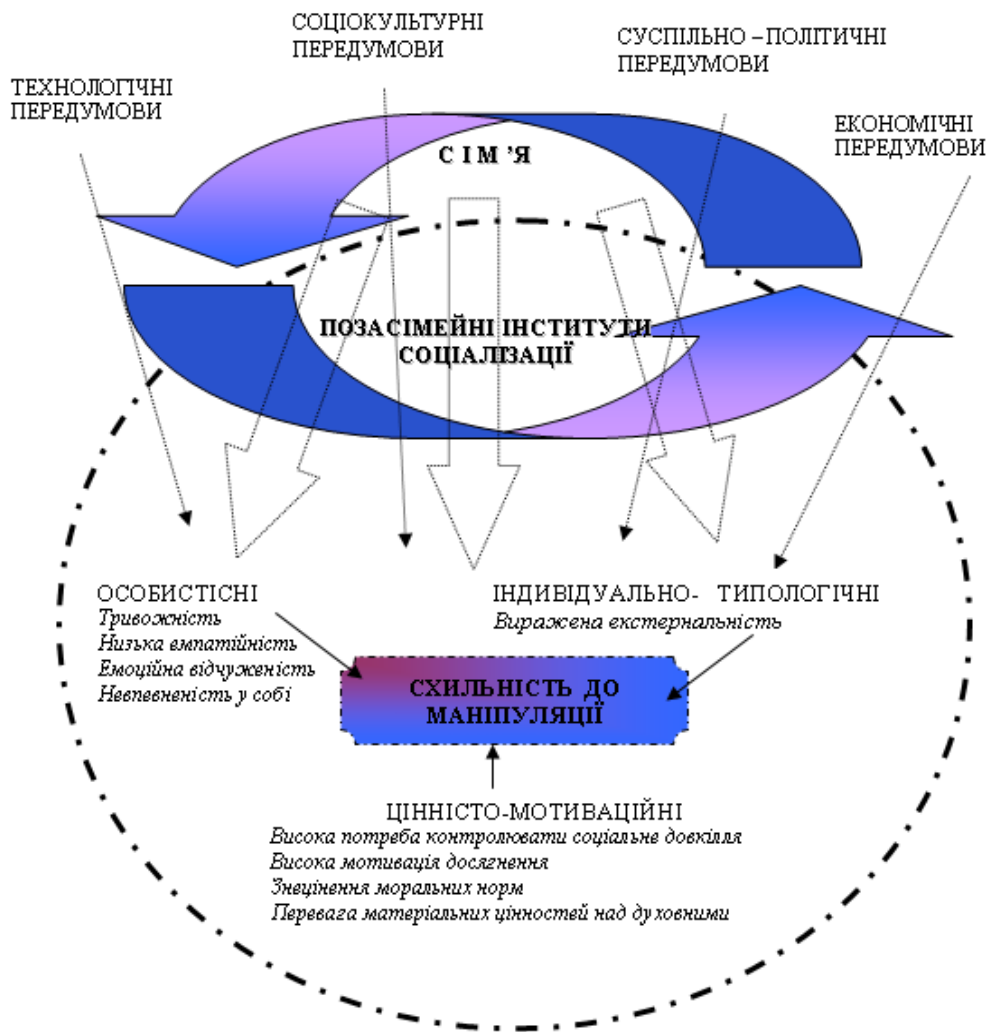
ТЕХНОЛОГІЧНІ ПЕРЕДУМОВИ

СОЦІОКУЛЬТУРНІ ПЕРЕДУМОВИ

СУСПІЛЬНО –ПОЛІТИЧНІ ПЕРЕДУМОВИ

ЕКОНОМІЧНІ ПЕРЕДУМОВИ

С І М 'Я

ПОЗАСІМЕЙНІ ІНСТИТУТИ СОЦІАЛІЗАЦІЇ

ОСОБИСТІСНІ
*Тривожність*
*Низька емпатійність*
*Емоційна відчуженість*
*Невпевненість у собі*

ІНДИВІДУАЛЬНО- ТИПОЛОГІЧНІ
*Виражена екстернальність*

СХИЛЬНІСТЬ ДО МАНІПУЛЯЦІЇ

ЦІННІСТО-МОТИВАЦІЙНІ
*Висока потреба контролювати соціальне довкілля*
*Висока мотивація досягнення*
*Знецінення моральних норм*
*Перевага матеріальних цінностей над ду ховними*